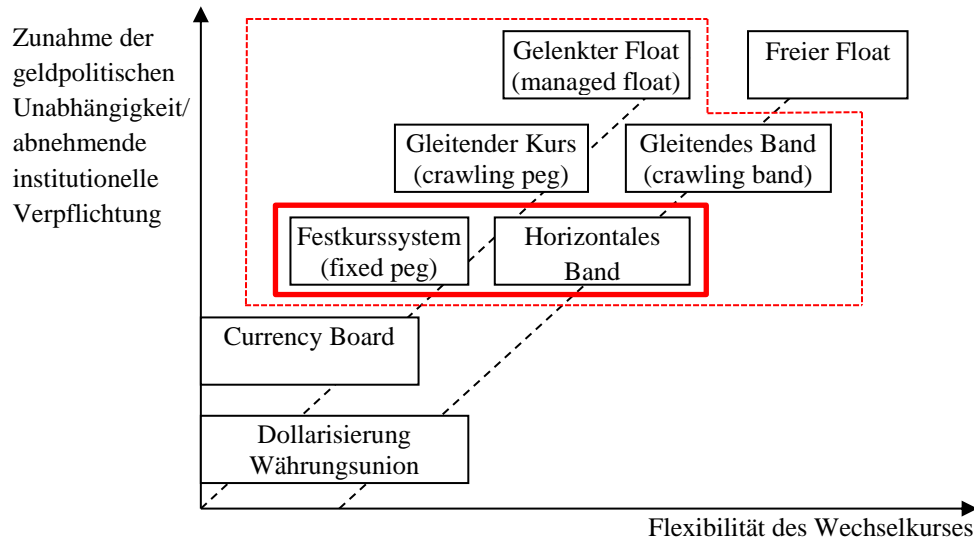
Zunahme der geldpolitischen Unabhängigkeit/ abnehmende institutionelle Verpflichtung

Gelenkter Float (managed float)

Freier Float

Gleitender Kurs (crawling peg)

Gleitendes Band (crawling band)

Festkurssystem (fixed peg)

Horizontales Band

Currency Board

Dollarisierung Währungsunion

Flexibilität des Wechselkurses